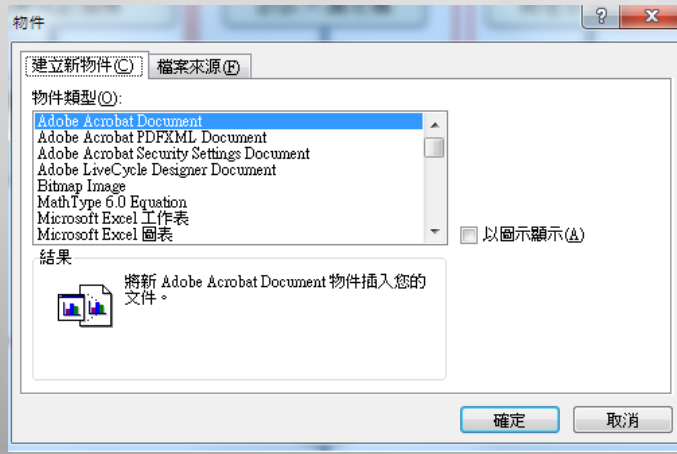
物件

?

建立新物件(C)

檔案來源(F)

物件類型(O):

Adobe Acrobat Document
Adobe Acrobat PDFXML Document
Adobe Acrobat Security Settings Document
Adobe LiveCycle Designer Document
Bitmap Image
MathType 6.0 Equation
Microsoft Excel 工作表
Microsoft Excel 圖表

以圖示顯示(A)

結果

將新 Adobe Acrobat Document 物件插入您的文件。

確定

取消